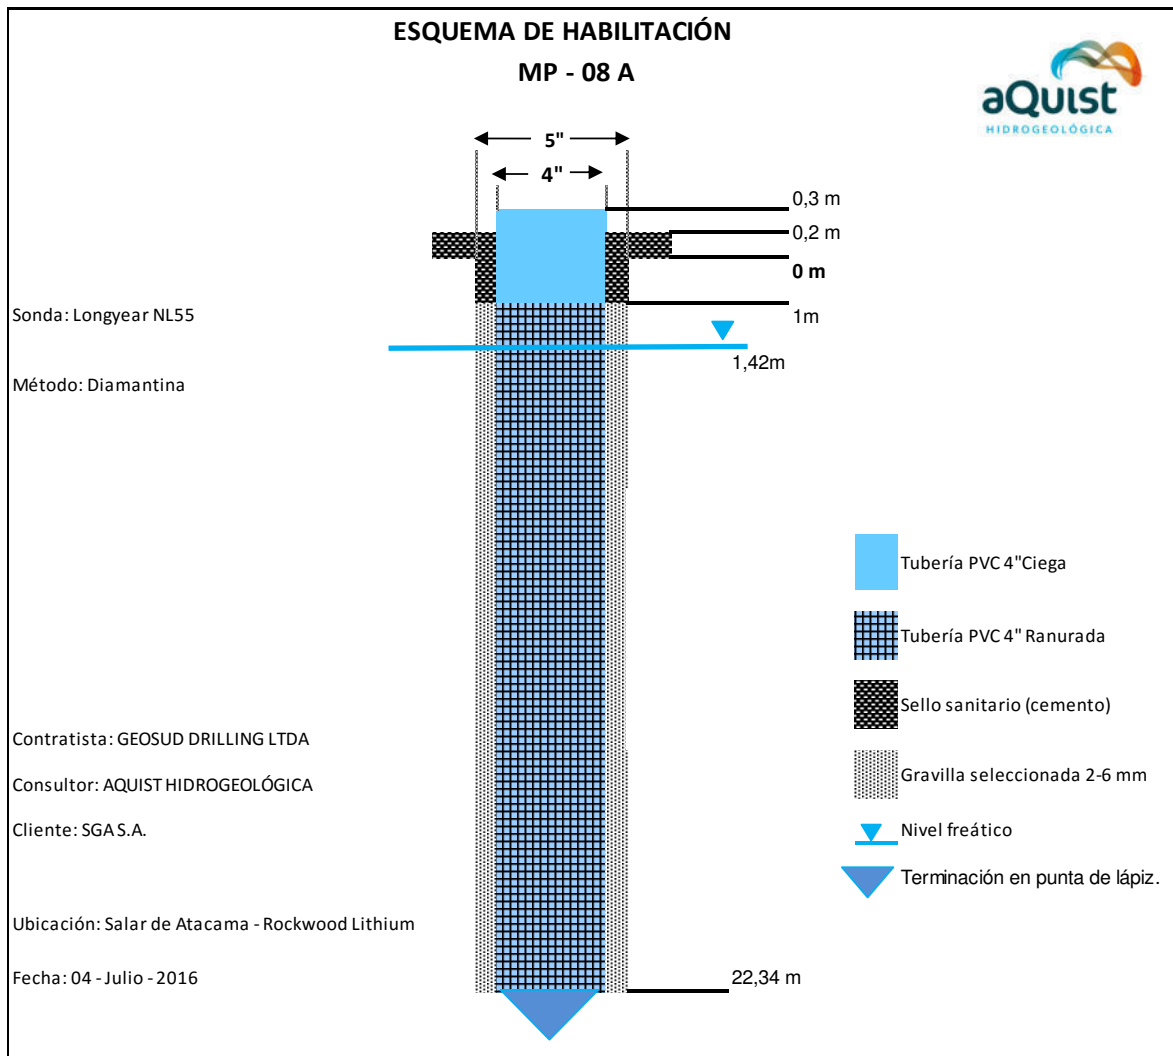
ESQUEMA DE HABILITACIÓN

MP - 08 A

aQuist
HIDROGEOLÓGICA

5"

4"

0,3 m

0,2 m

0 m

1m

1,42m

Sonda: Longyear NL55

Método: Diamantina

Tubería PVC 4"Ciega

Tubería PVC 4" Ranurada

Sello sanitario (cemento)

Gravilla seleccionada 2-6 mm

Nivel freático

Terminación en punta de lápiz.

Contratista: GEOSUD DRILLING LTDA

Consultor: AQUIST HIDROGEOLÓGICA

Cliente: SGA S.A.

Ubicación: Salar de Atacama - Rockwood Lithium

Fecha: 04 - Julio - 2016

22,34 m